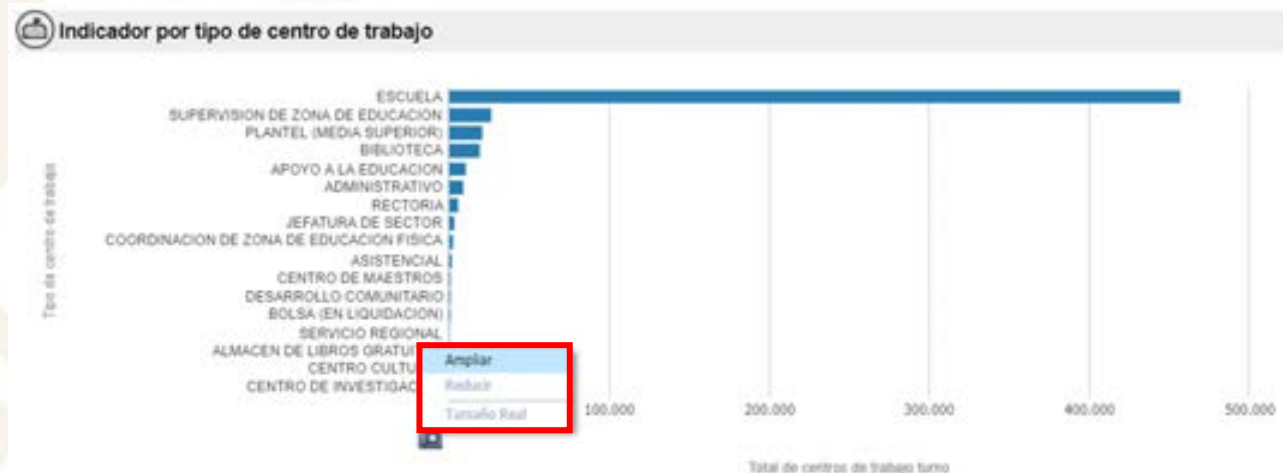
Indicador por tipo de centro de trabajo

Tipo de centro de trabajo

ESCUELA
SUPERVISION DE ZONA DE EDUCACION
PLANTEL (MEDIA SUPERIOR)
BIBLIOTECA
APOYO A LA EDUCACION
ADMINISTRATIVO
RECTORIA
JEFATURA DE SECTOR
COORDINACION DE ZONA DE EDUCACION FISICA
ASISTENCIAL
CENTRO DE MAESTROS
DESARROLLO COMUNITARIO
BOLSA (EN LIQUIDACION)
SERVICIO REGIONAL
ALMACEN DE LIBROS GRATUI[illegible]
CENTRO CULTU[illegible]
CENTRO DE INVESTIGAC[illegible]

Ampliar
Reducir
Tamaño Real

100.000
200.000
300.000
400.000
500.000

Total de centros de trabajo turno